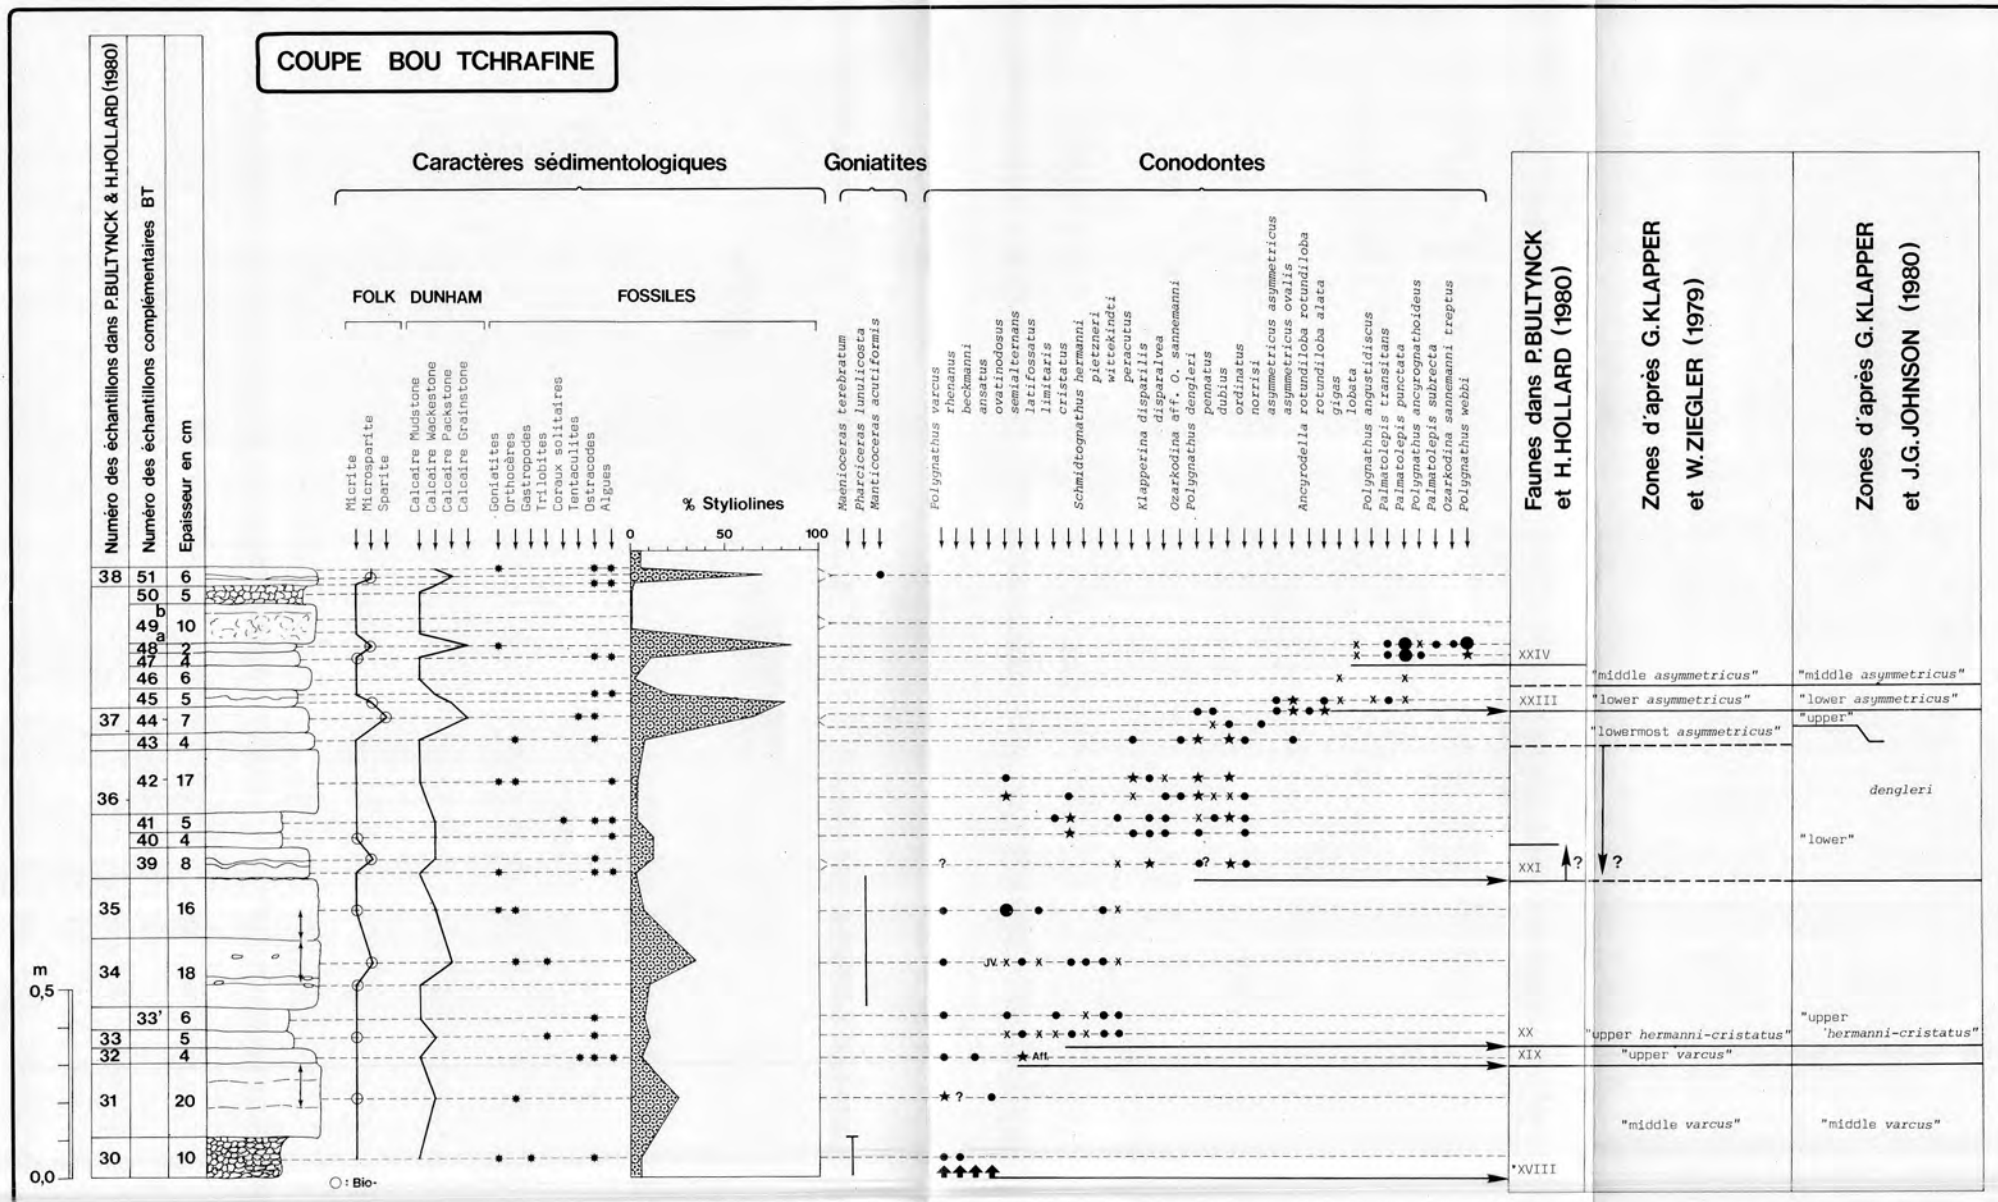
COUPE BOU TCHRAFINE

Numéro des échantillons dans P.BULTYNCK & H.HOLLARD (1980)
Numéro des échantillons complémentaires BT
Epaisseur en cm

Caractères sédimentologiques
Goniatites
Conodontes

FOLK
DUNHAM
FOSSILES

Micrite
Microsparite
Sparite

Calcaire Mudstone
Calcaire Wackestone
Calcaire Packstone
Calcaire Grainstone

Goniatites
Orthocères
Gastropodes
Trilobites
Coraux solitaires
Tentaculites
Ostracodes
Algues

% Styliolines
0
50
100

Maenioceras terebratum
Pharciceras lunulicosta
Manticoceras acutiformis

Polygnathus varcus
rhenanus
beckmanni
ansatus
ovatinodosus
semialternans
latifossatus
limitaris
cristatus
Schmidtognathus hermanni
pietzneri
wittekindti
peracutus
Klapperina disparilis
disparalvea
Ozarkodina aff. O. sannemanni
Polygnathus dengleri
pennatus
dubius
ordinatus
norrisi
asymmetricus asymmetricus
asymmetricus ovalis
Ancyrodella rotundiloba rotundiloba
rotundiloba alata
gigas
lobata
Polygnathus angustidiscus
Palmatolepis transitans
Palmatolepis punctata
Polygnathus ancyrognathoideus
Palmatolepis subrecta
Ozarkodina sannemanni treptus
Polygnathus webbi

Faunes dans P.BULTYNCK et H.HOLLARD (1980)
Zones d'après G.KLAPPER et W.ZIEGLER (1979)
Zones d'après G.KLAPPER et J.G.JOHNSON (1980)

| | | |
|---|---|---|
| 38 | 51 | 6 |
| | 50 | 5 |
| | 49 b a | 10 |
| | 48 | 2 |
| | 47 | 4 |
| | 46 | 6 |
| | 45 | 5 |
| 37 | 44 | 7 |
| | 43 | 4 |
| 36 | 42 | 17 |
| | 41 | 5 |
| | 40 | 4 |
| | 39 | 8 |
| 35 | | 16 |
| 34 | | 18 |
| | 33' | 6 |
| 33 | | 5 |
| 32 | | 4 |
| 31 | | 20 |
| 30 | | 10 |

m
0,5
0,0

○ : Bio-

?
JV.
? Aff.
★ ?
?

XXIV
XXIII
XXI
?
?
XX
XIX
XVIII

"middle asymmetricus"
"lower asymmetricus"
"lowermost asymmetricus"
"upper hermanni-cristatus"
"upper varcus"
"middle varcus"

"middle asymmetricus"
"lower asymmetricus"
"upper"
dengleri
"lower"
"upper 'hermanni-cristatus"
"middle varcus"